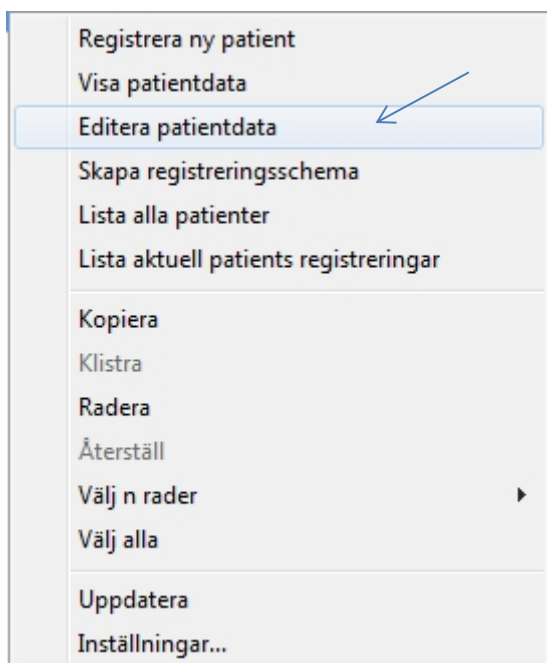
Registrera ny patient
Visa patientdata
Editera patientdata
Skapa registreringsschema
Lista alla patienter
Lista aktuell patients registreringar

Kopiera
Klistra
Radera
Återställ
Välj n rader
Välj alla

Uppdatera
Inställningar...